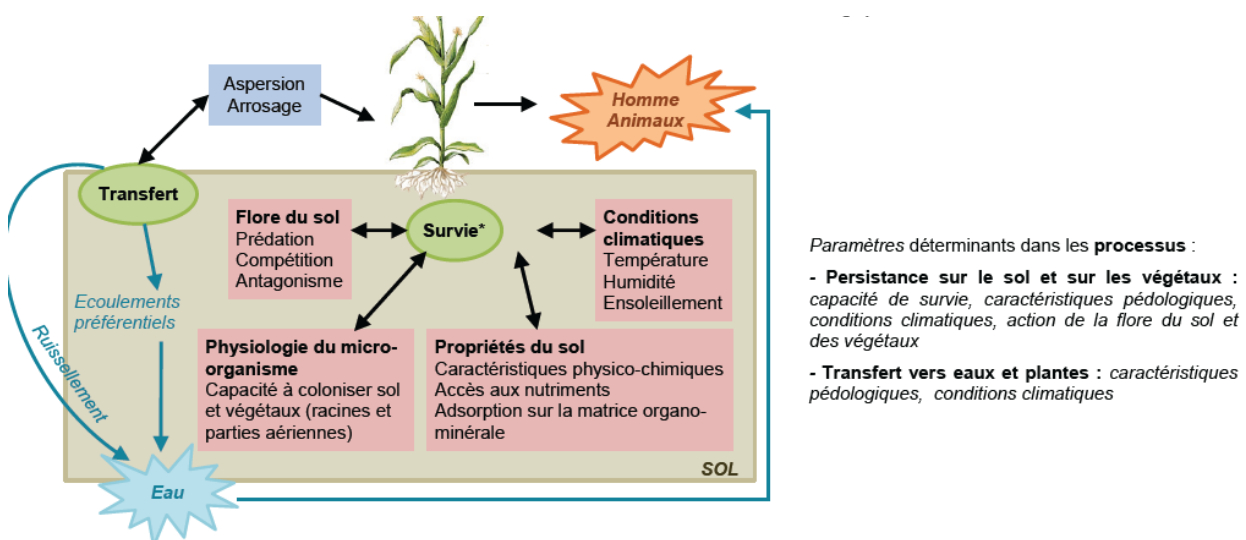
Aspersion
Arrosage

Homme
Animaux

Transfert

Flore du sol
Prédation
Compétition
Antagonisme

Survie*

Conditions climatiques
Température
Humidité
Ensoleillement

Ecoulements préférentiels

Ruissellement

Physiologie du micro-organisme
Capacité à coloniser sol et végétaux (racines et parties aériennes)

Propriétés du sol
Caractéristiques physico-chimiques
Accès aux nutriments
Adsorption sur la matrice organo-minérale

SOL

Eau

Paramètres déterminants dans les processus :

- Persistance sur le sol et sur les végétaux : capacité de survie, caractéristiques pédologiques, conditions climatiques, action de la flore du sol et des végétaux

- Transfert vers eaux et plantes : caractéristiques pédologiques, conditions climatiques